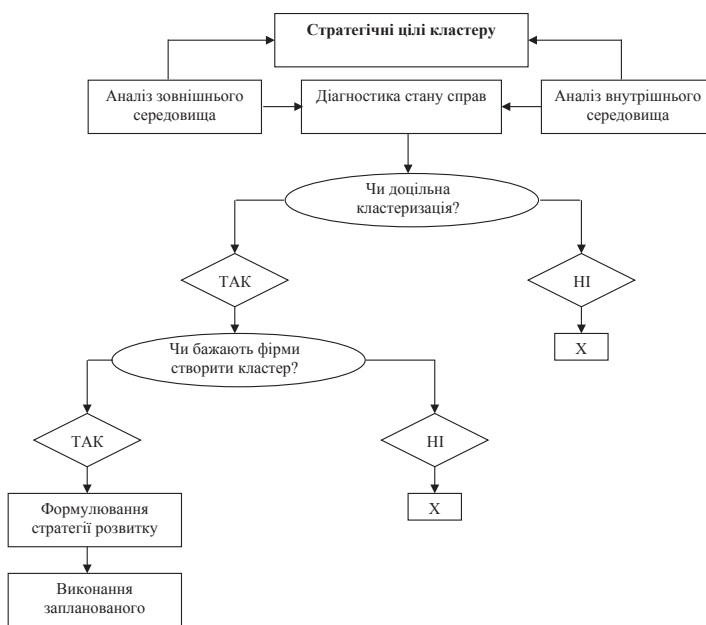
Стратегічні цілі кластеру

Аналіз зовнішнього середовища

Діагностика стану справ

Аналіз внутрішнього середовища

Чи доцільна кластеризація?

ТАК

НІ

Х

Чи бажають фірми створити кластер?

ТАК

НІ

Х

Формулювання стратегії розвитку

Виконання запланованого